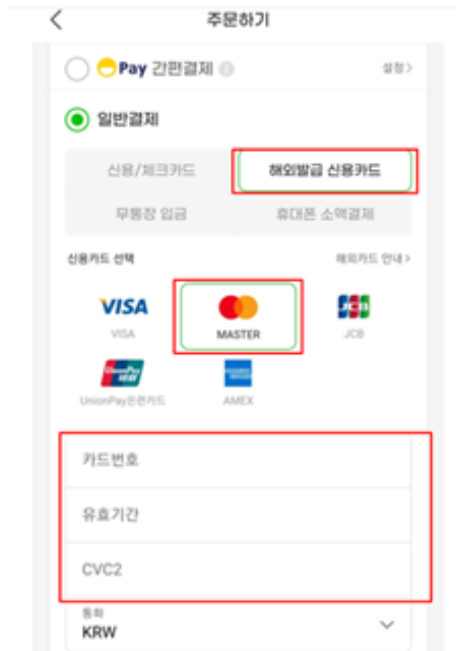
주문하기

Pay 간편결제

설정>

일반결제

신용/체크카드

해외발급 신용카드

무통장 입금

휴대폰 소액결제

신용카드 선택

해외카드 안내 >

VISA

VISA

MASTER

JCB

UnionPay

UnionPay은련카드

AMEX

카드번호

유효기간

CVC2

통화

KRW